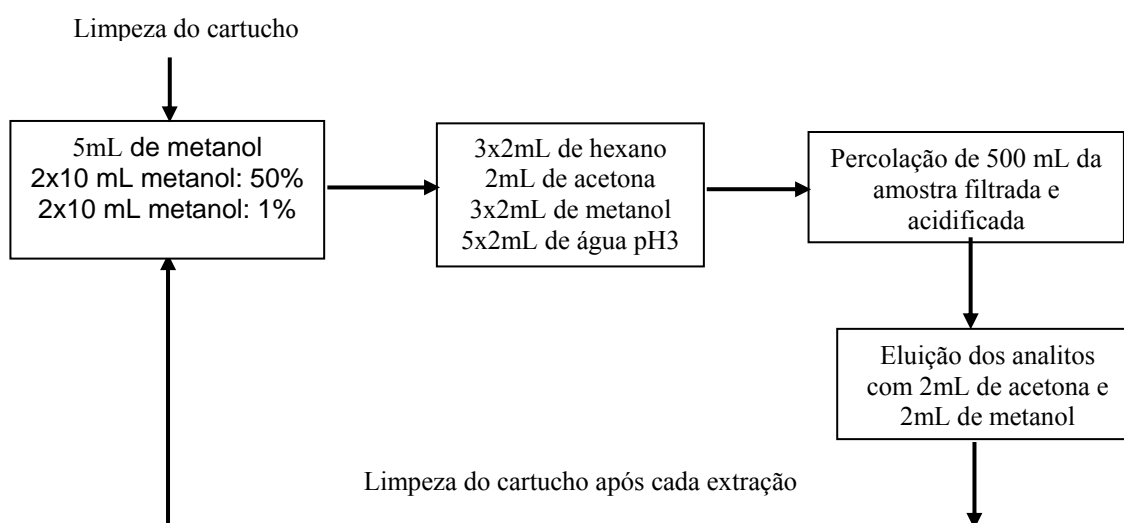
Limpeza do cartucho

5mL de metanol
2x10 mL metanol: 50%
2x10 mL metanol: 1%

3x2mL de hexano
2mL de acetona
3x2mL de metanol
5x2mL de água pH3

Percolação de 500 mL da amostra filtrada e acidificada

Eluição dos analitos com 2mL de acetona e 2mL de metanol

Limpeza do cartucho após cada extração